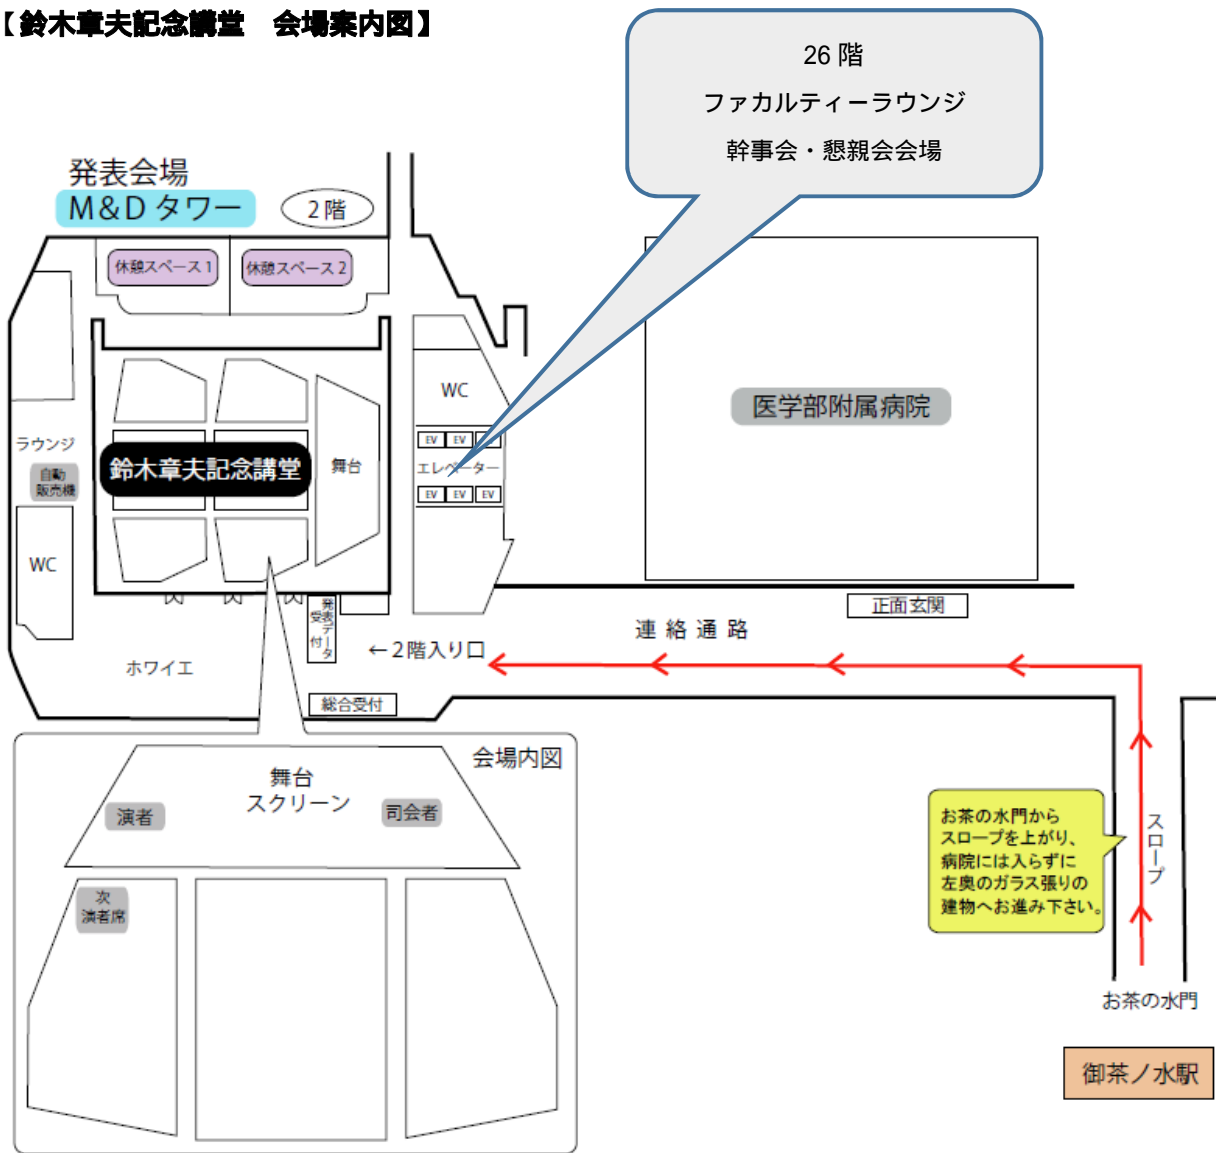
【鈴木章夫記念講堂　会場案内図】

26 階
ファカルティーラウンジ
幹事会・懇親会会場

発表会場
M&D タワー
2 階

休憩スペース 1
休憩スペース 2

WC
EV EV EV
エレベーター
EV EV EV

医学部附属病院

ラウンジ
自動販売機
WC

鈴木章夫記念講堂
舞台

発表データ受付

正面玄関
連 絡 通 路
←2階入り口
ホワイエ
総合受付

会場内図
舞台
スクリーン
演者
司会者
次演者席

お茶の水門から スロープを上がり、病院には入らずに 左奥のガラス張りの 建物へお進み下さい。

スロープ
お茶の水門
御茶ノ水駅